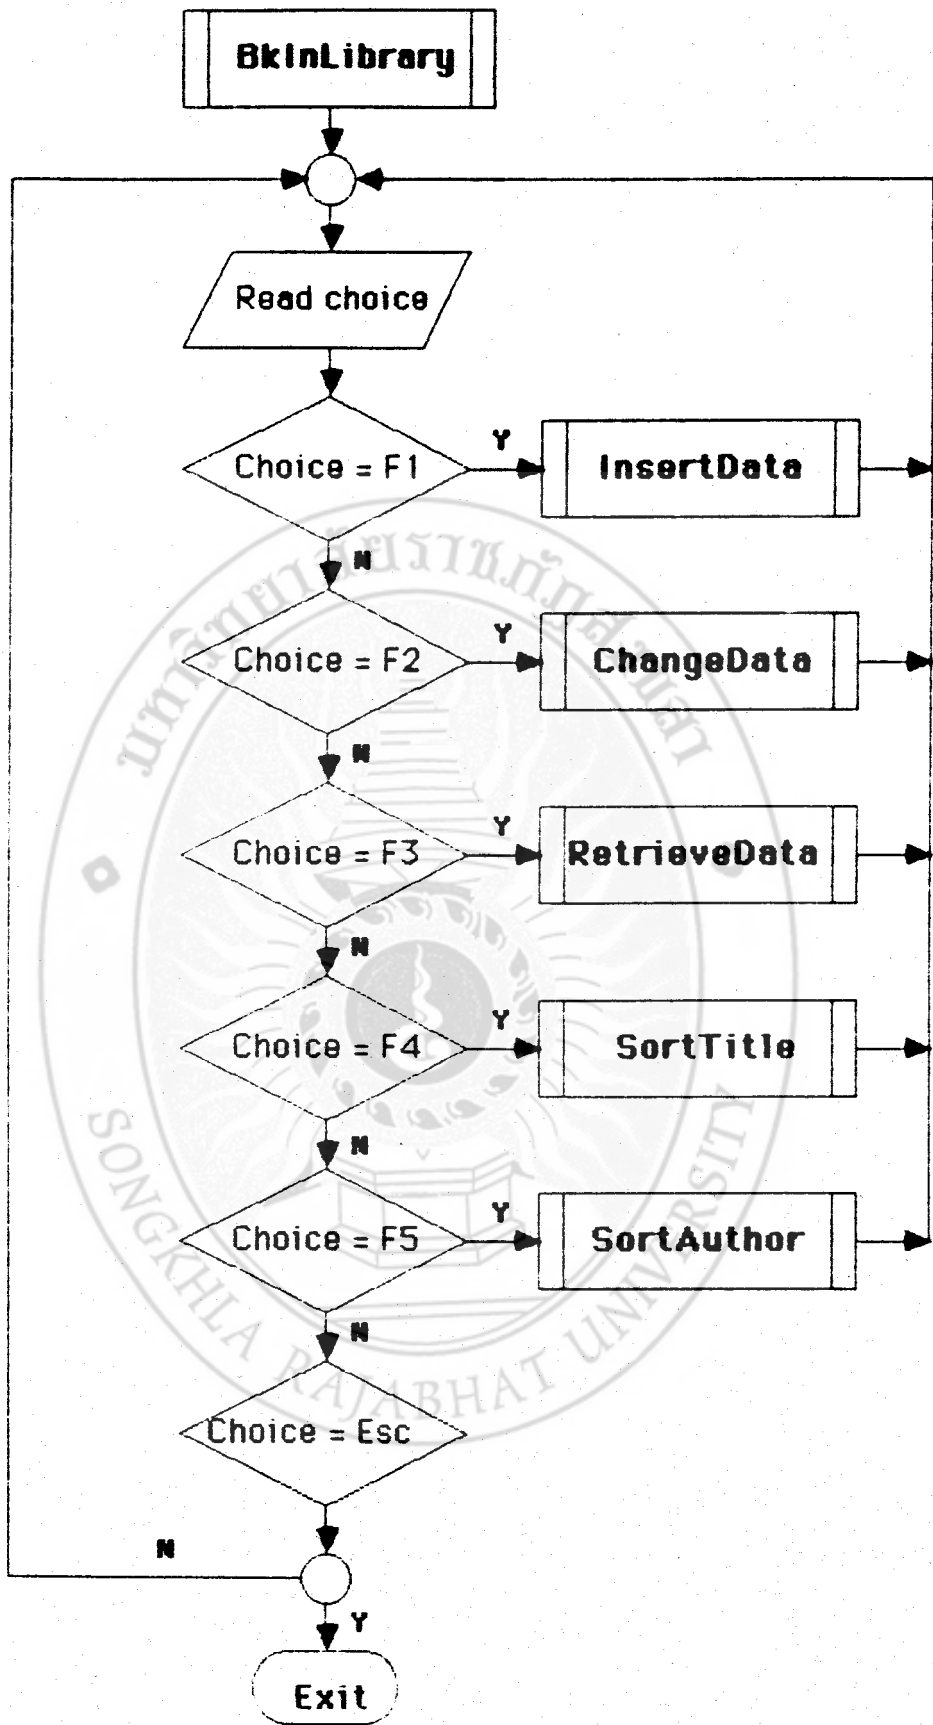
BkInLibrary

Read choice

Choice = F1

Y

InsertData

N

Choice = F2

Y

ChangeData

N

Choice = F3

Y

RetrieveData

N

Choice = F4

Y

SortTitle

N

Choice = F5

Y

SortAuthor

N

Choice = Esc

N

Y

Exit

มหาวิทยาลัยราชภัฏสงขลา
SONGKHLA RAJABHAT UNIVERSITY